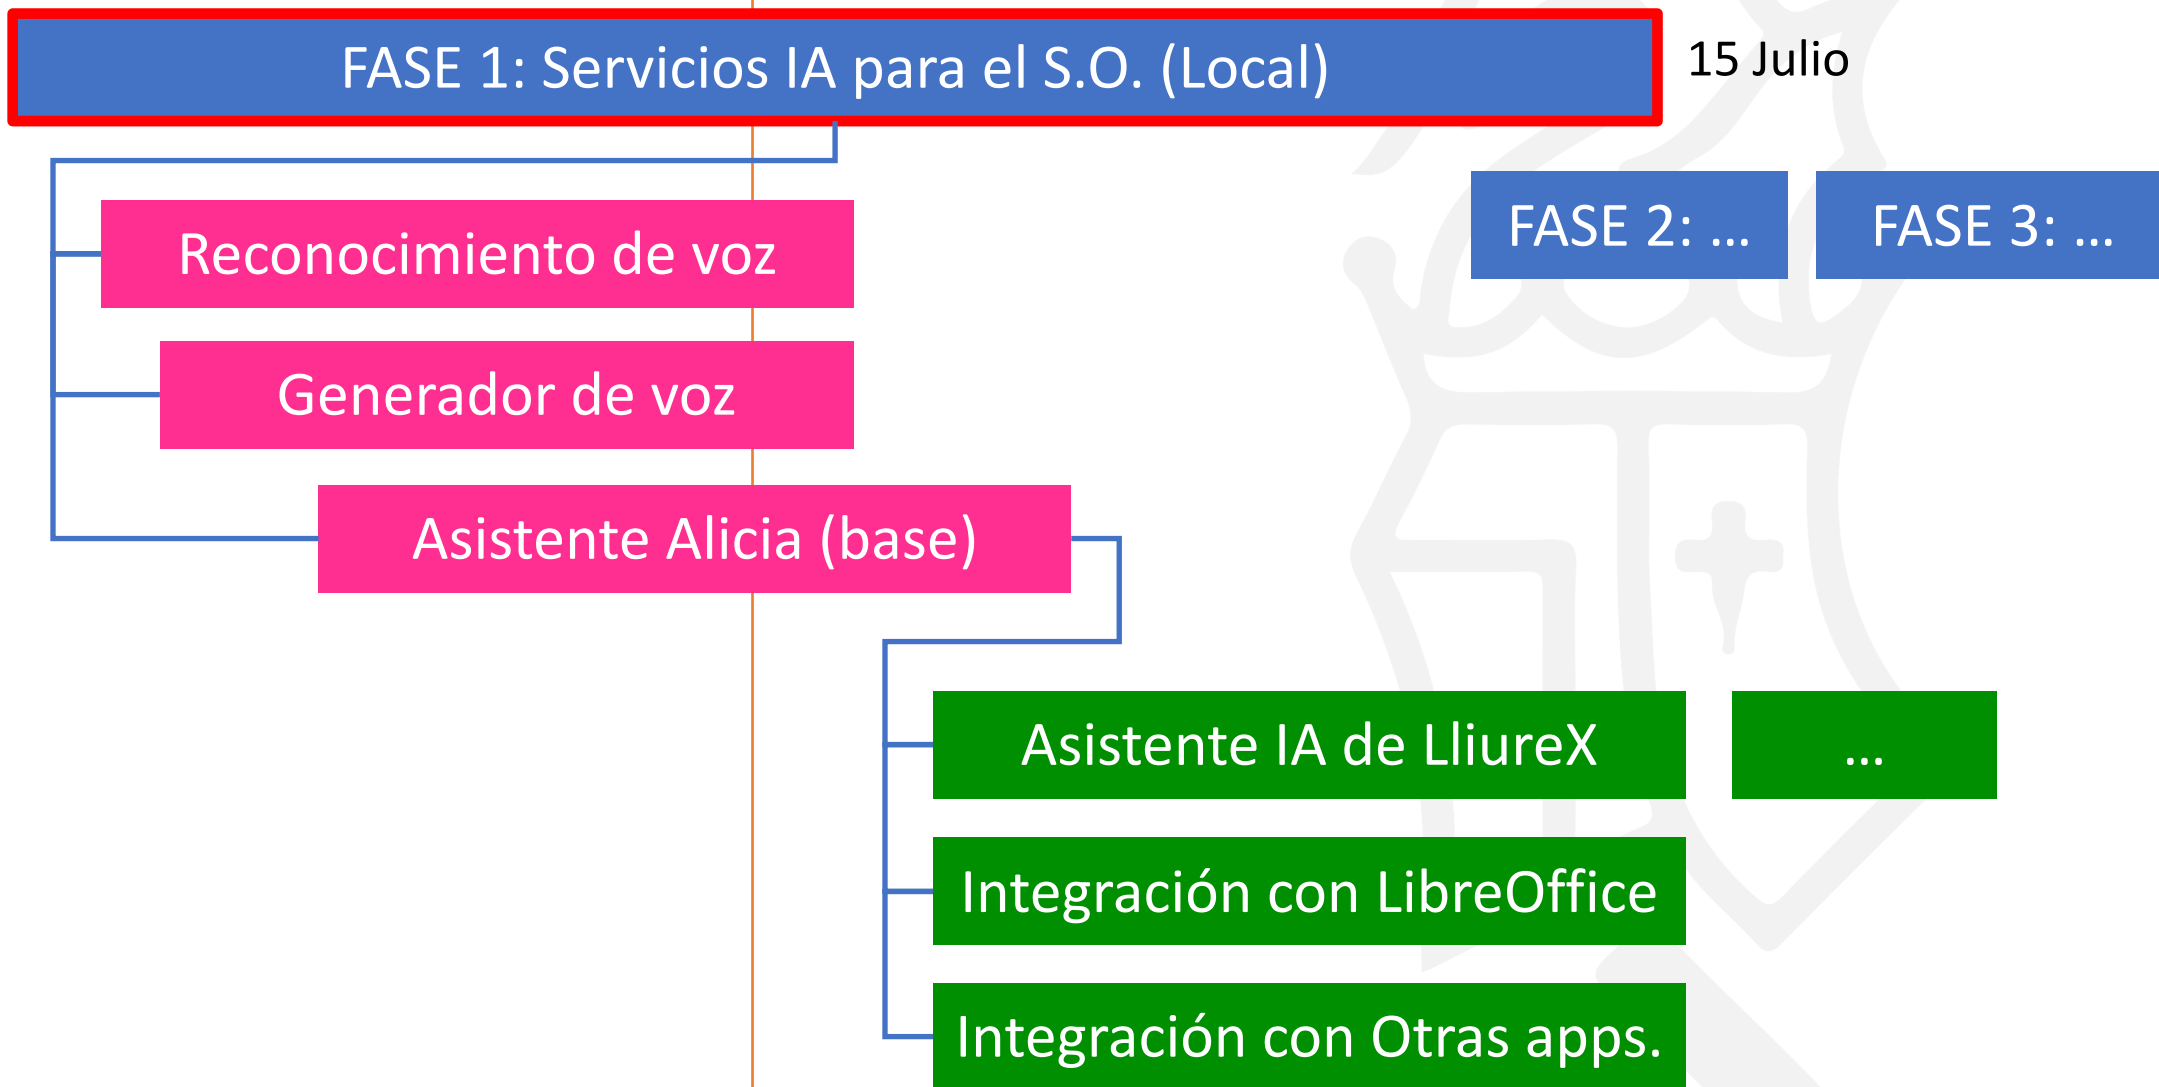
FASE 1: Servicios IA para el S.O. (Local)

15 Julio

FASE 2: …

FASE 3: …

Reconocimiento de voz

Generador de voz

Asistente Alicia (base)

Asistente IA de LliureX

…

Integración con LibreOffice

Integración con Otras apps.